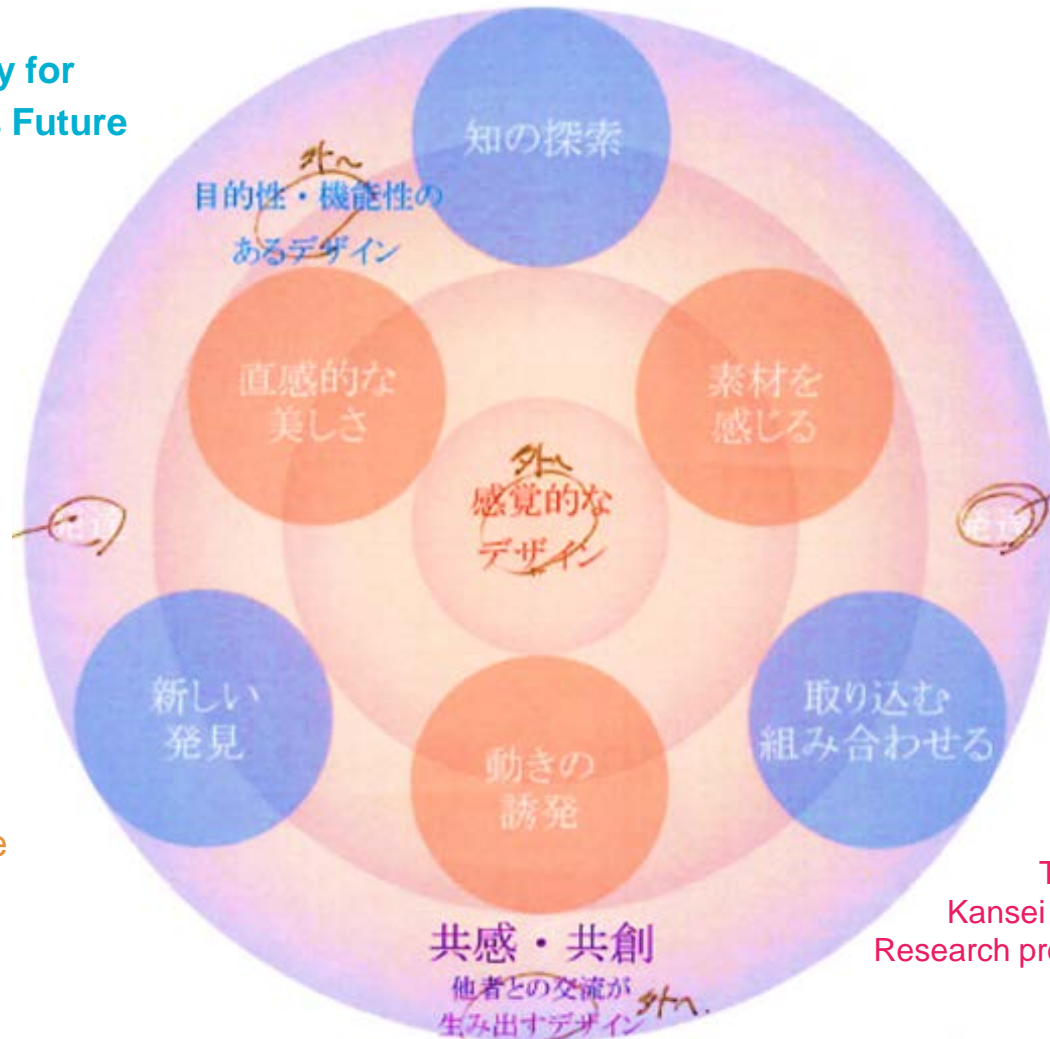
y for
. Future

知の探索

外へ
目的性・機能性のあるデザイン

直感的な美しさ

素材を感じる

外へ
感覚的なデザイン

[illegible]

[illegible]

新しい発見

取り込む組み合わせる

動きの誘発

e

T
Kansei
Research pr

共感・共創
他者との交流が生み出すデザイン 外へ.